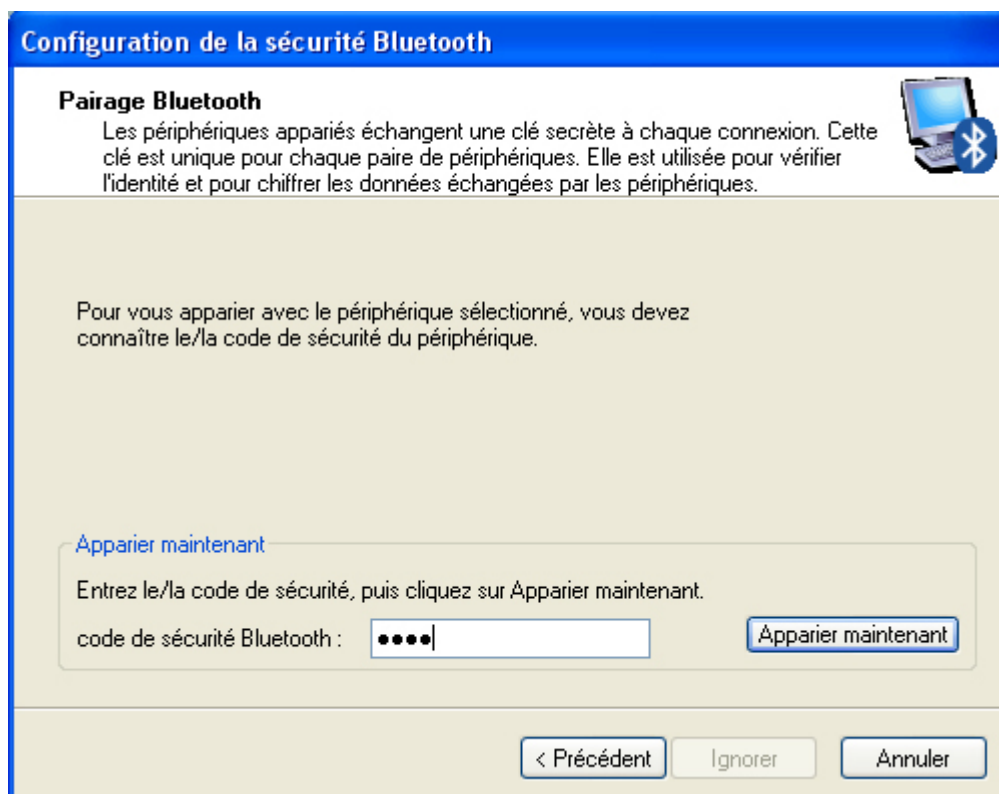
Configuration de la sécurité Bluetooth

Pairage Bluetooth
Les périphériques appariés échangent une clé secrète à chaque connexion. Cette clé est unique pour chaque paire de périphériques. Elle est utilisée pour vérifier l'identité et pour chiffrer les données échangées par les périphériques.

Pour vous apparier avec le périphérique sélectionné, vous devez connaître le/la code de sécurité du périphérique.

Apparier maintenant
Entrez le/la code de sécurité, puis cliquez sur Apparier maintenant.
code de sécurité Bluetooth : ●●●●
Apparier maintenant

< Précédent
Ignorer
Annuler